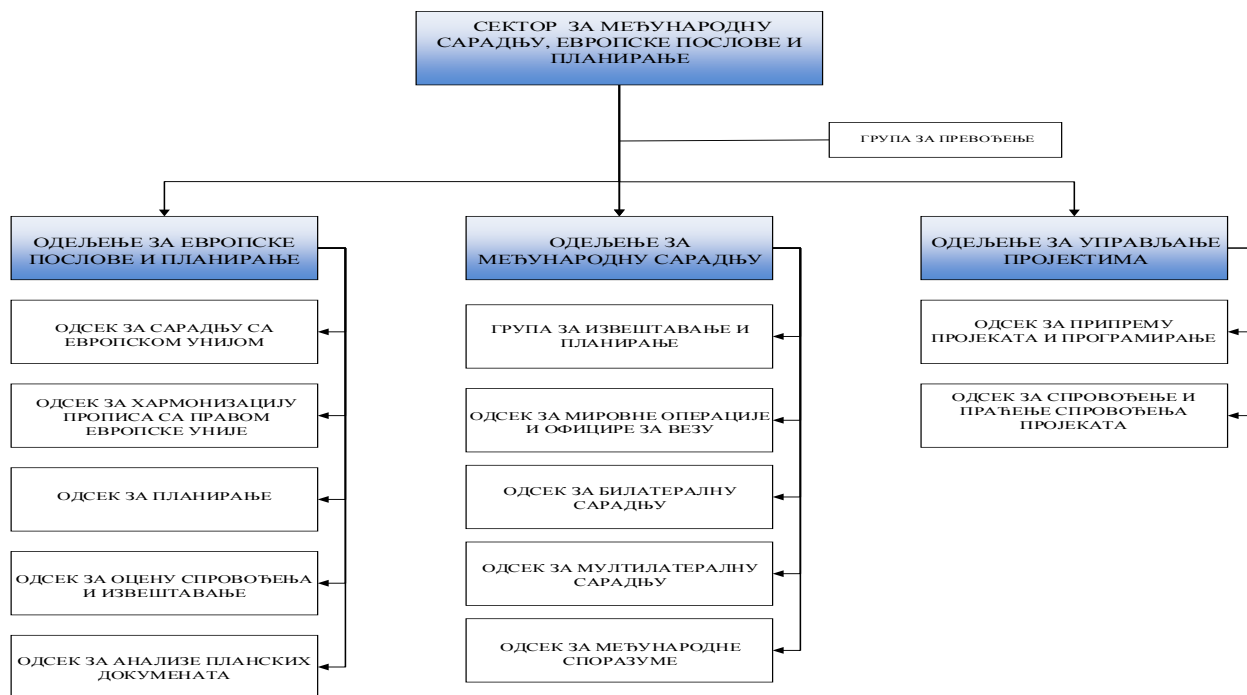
СЕКТОР ЗА МЕЂУНАРОДНУ САРАДЊУ, ЕВРОПСКЕ ПОСЛОВЕ И ПЛАНИРАЊЕ

ГРУПА ЗА ПРЕВОЂЕЊЕ

ОДЕЉЕЊЕ ЗА ЕВРОПСКЕ ПОСЛОВЕ И ПЛАНИРАЊЕ

ОДСЕК ЗА САРАДЊУ СА ЕВРОПСКОМ УНИЈОМ

ОДСЕК ЗА ХАРМОНИЗАЦИЈУ ПРОПИСА СА ПРАВОМ ЕВРОПСКЕ УНИЈЕ

ОДСЕК ЗА ПЛАНИРАЊЕ

ОДСЕК ЗА ОЦЕНУ СПРОВОЂЕЊА И ИЗВЕШТАВАЊЕ

ОДСЕК ЗА АНАЛИЗЕ ПЛАНСКИХ ДОКУМЕНАТА

ОДЕЉЕЊЕ ЗА МЕЂУНАРОДНУ САРАДЊУ

ГРУПА ЗА ИЗВЕШТАВАЊЕ И ПЛАНИРАЊЕ

ОДСЕК ЗА МИРОВНЕ ОПЕРАЦИЈЕ И ОФИЦИРЕ ЗА ВЕЗУ

ОДСЕК ЗА БИЛАТЕРАЛНУ САРАДЊУ

ОДСЕК ЗА МУЛТИЛАТЕРАЛНУ САРАДЊУ

ОДСЕК ЗА МЕЂУНАРОДНЕ СПОРАЗУМЕ

ОДЕЉЕЊЕ ЗА УПРАВЉАЊЕ ПРОЈЕКТИМА

ОДСЕК ЗА ПРИПРЕМУ ПРОЈЕКАТА И ПРОГРАМИРАЊЕ

ОДСЕК ЗА СПРОВОЂЕЊЕ И ПРАЋЕЊЕ СПРОВОЂЕЊА ПРОЈЕКАТА